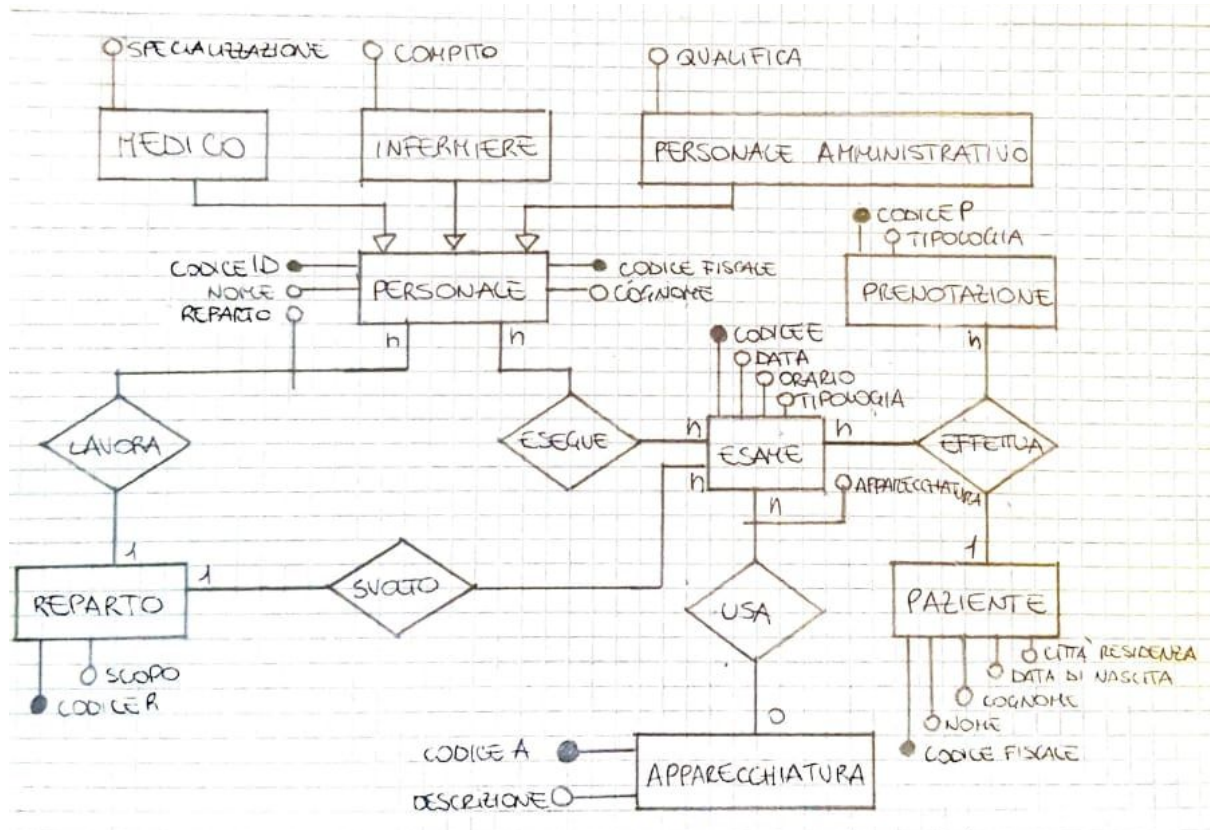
SPECIALIZZAZIONE
COMPITO
QUALIFICA
MEDICO
INFERMIERE
PERSONALE AMMINISTRATIVO
CODICE P
TIPOLOGIA
CODICE ID
NOME
REPARTO
PERSONALE
CODICE FISCALE
COGNOME
PRENOTAZIONE
n
n
n
CODICE E
DATA
ORARIO
TIPOLOGIA
LAVORA
ESEGUE
n
ESAME
n
EFFETTUA
n
APPARECCHIATURA
n
1
1
1
REPARTO
SVOLTO
USA
PAZIENTE
SCOPO
CODICE R
CITTÀ RESIDENZA
DATA DI NASCITA
COGNOME
NOME
CODICE FISCALE
0
CODICE A
APPARECCHIATURA
DESCRIZIONE